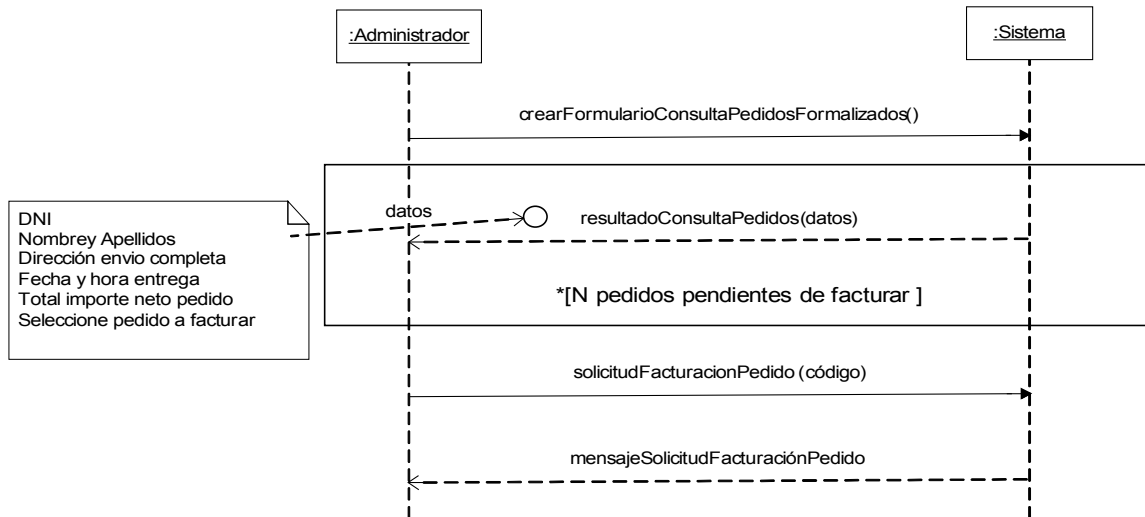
:Administrador

:Sistema

crearFormularioConsultaPedidosFormalizados()

DNI
Nombrey Apellidos
Dirección envio completa
Fecha y hora entrega
Total importe neto pedido
Seleccione pedido a facturar

datos

resultadoConsultaPedidos(datos)

*[N pedidos pendientes de facturar ]

solicitudFacturacionPedido (código)

mensajeSolicitudFacturaciónPedido